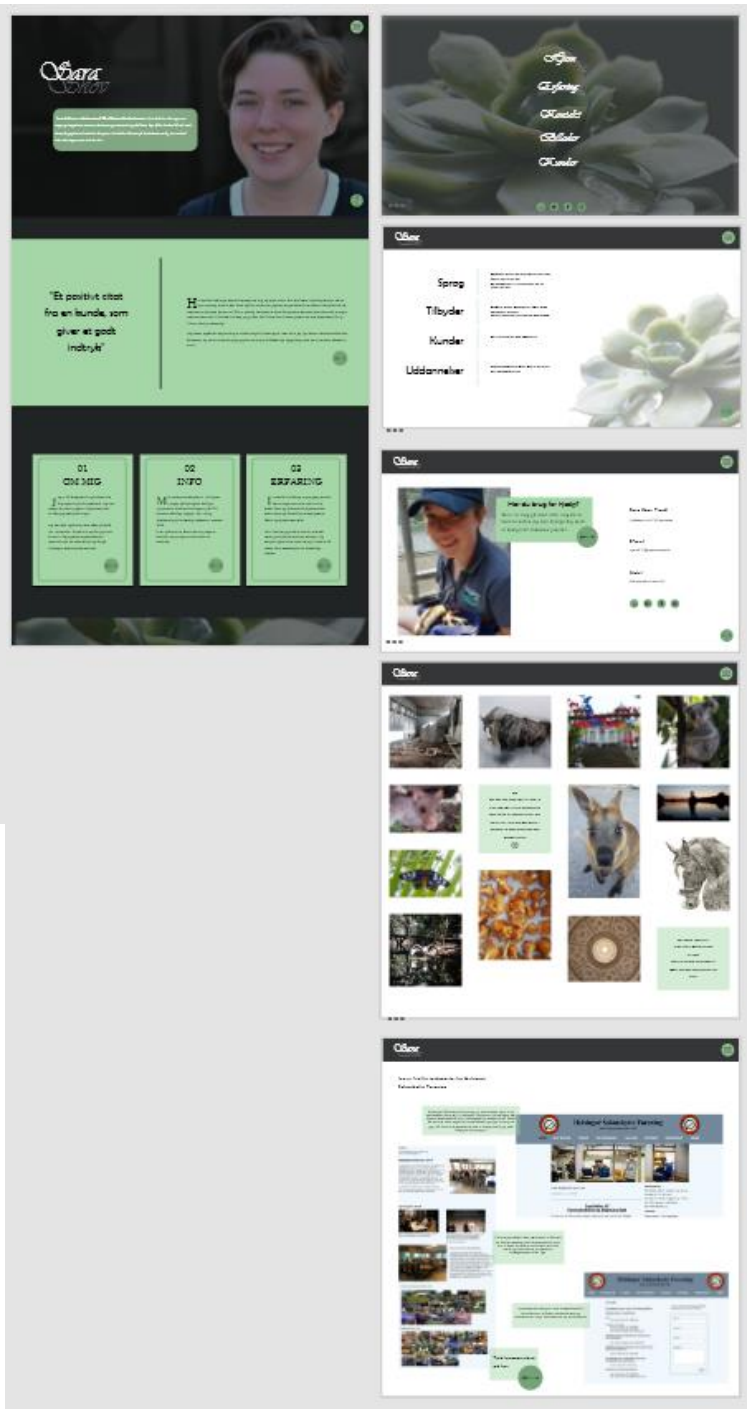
Sara Snow

"Et positivt citat fra en kunde, som giver et godt indtryk"

01
OM MIG

02
INFO

03
ERFARING

Gem
Erfaring
Kontakt
Billeder
Kunder

Snow

Sprog
Tilbyder
Kunder
Uddannelser

Snow

Har du brug for hjælp?

Snow

Snow

Holbæk Selandiæ Forening